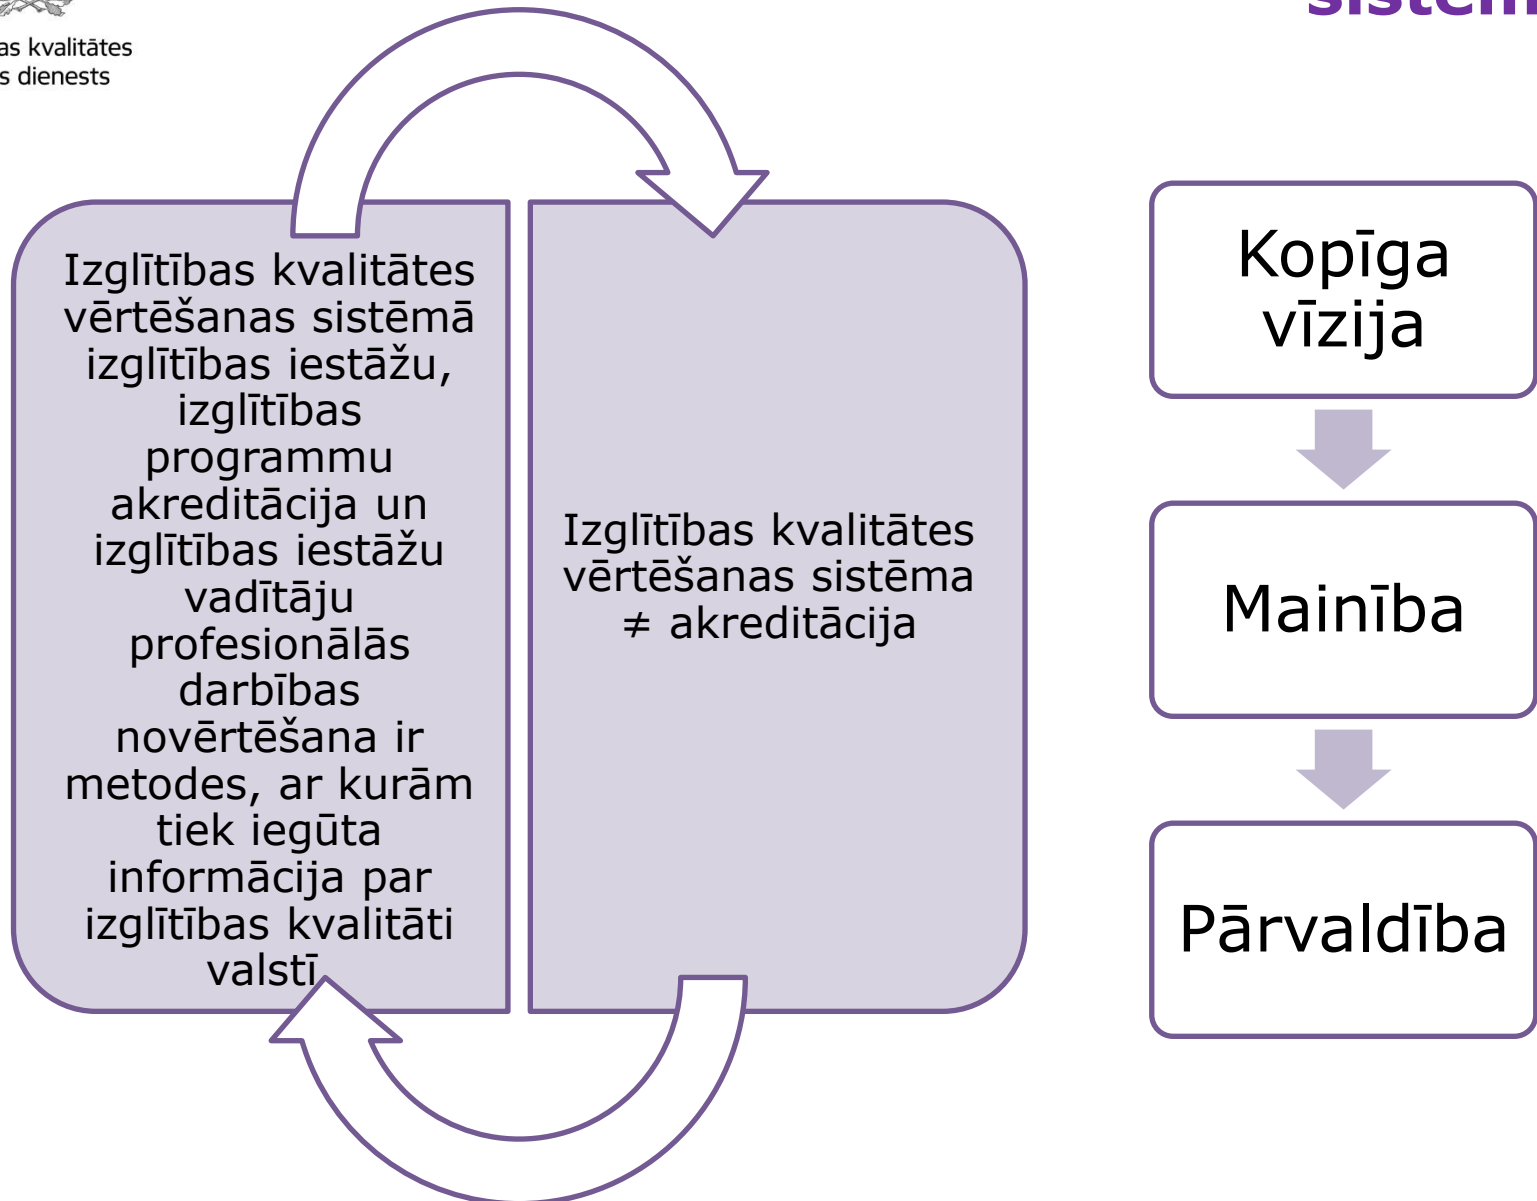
as kvalitātes
s dienests

sistem

Izglītības kvalitātes vērtēšanas sistēmā izglītības iestāžu, izglītības programmu akreditācija un izglītības iestāžu vadītāju profesionālās darbības novērtēšana ir metodes, ar kurām tiek iegūta informācija par izglītības kvalitāti valstī

Izglītības kvalitātes vērtēšanas sistēma ≠ akreditācija

Kopīga vīzija

Mainība

Pārvaldība